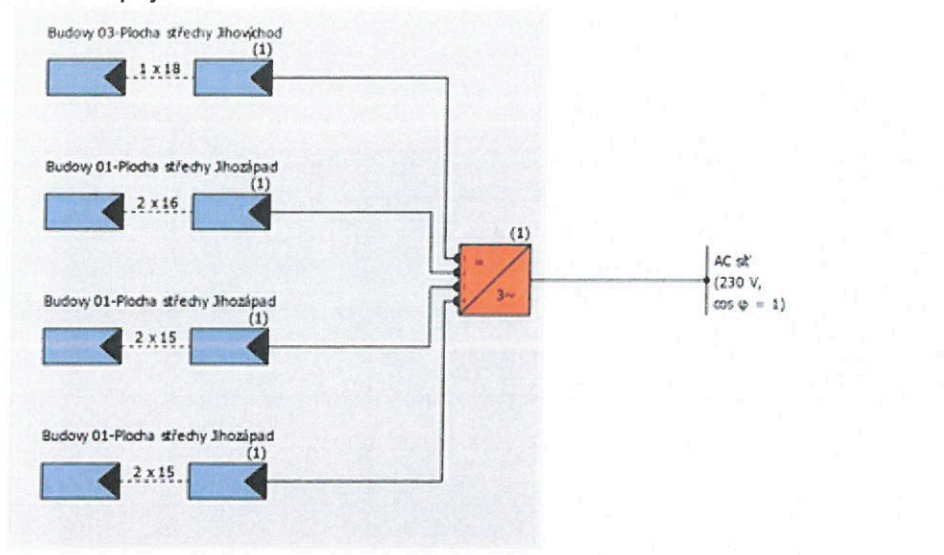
Budovy 03-Plocha střechy Jihovýchod
(1)
1 x 18

Budovy 01-Plocha střechy Jihozápad
(1)
2 x 16

Budovy 01-Plocha střechy Jihozápad
(1)
2 x 15

Budovy 01-Plocha střechy Jihozápad
(1)
2 x 15

(1)
=
3~

AC síť
(230 V,
cos φ = 1)